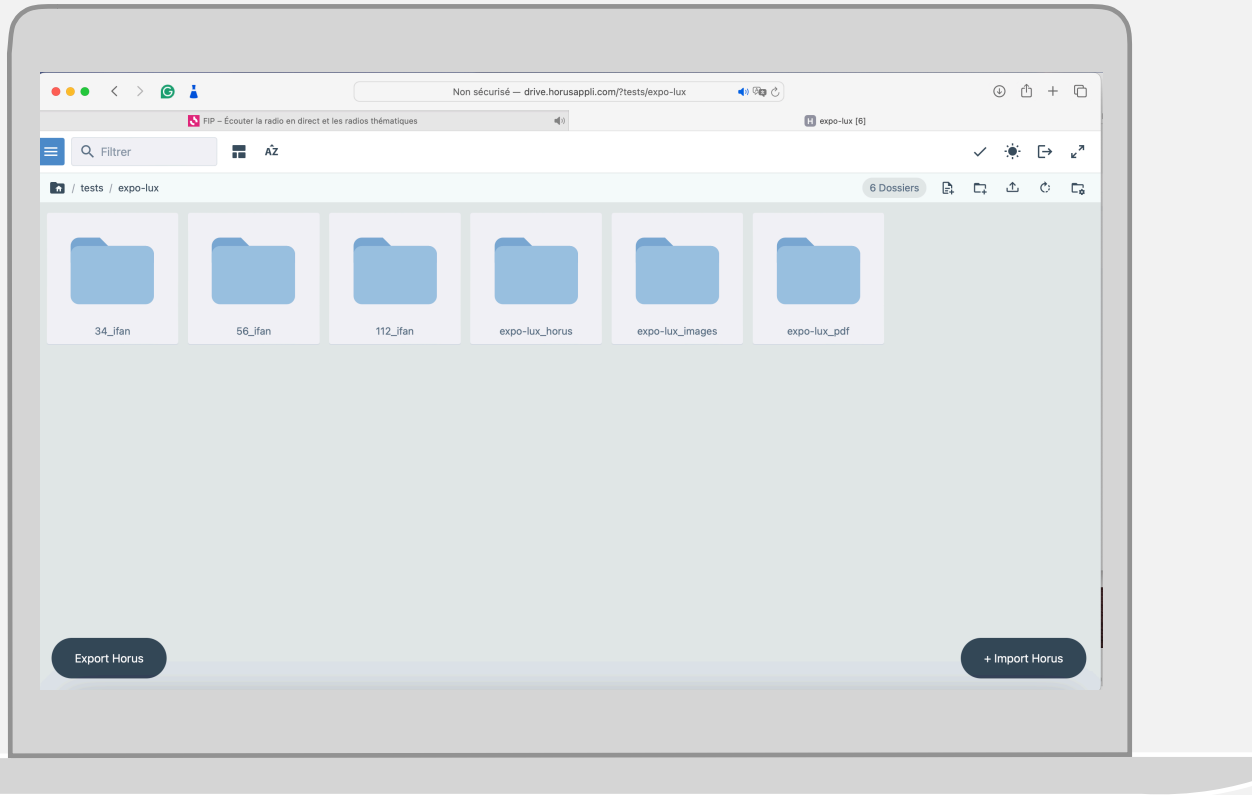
Non sécurisé — drive.horusappli.com/?tests/expo-lux

FIP – Écouter la radio en direct et les radios thématiques

expo-lux [6]

Filtrer

AZ

/ tests / expo-lux

6 Dossiers

34_ifan

56_ifan

112_ifan

expo-lux_horus

expo-lux_images

expo-lux_pdf

Export Horus

+ Import Horus